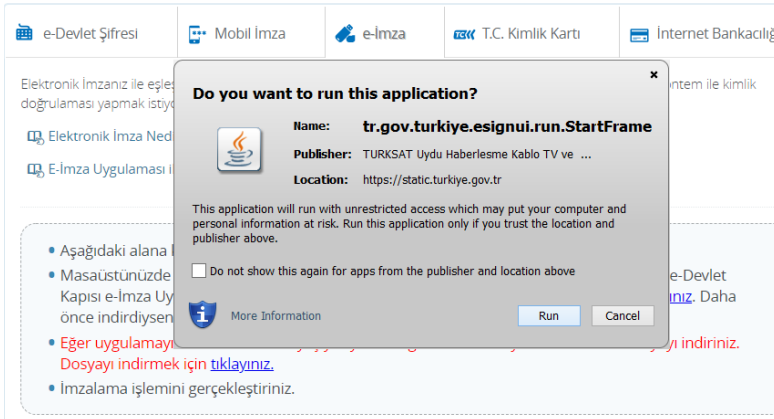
e-Devlet Şifresi | Mobil İmza | e-İmza | T.C. Kimlik Kartı | İnternet Bankacılığ

Elektronik İmzanız ile eşle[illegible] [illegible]ntem ile kimlik doğrulaması yapmak istiyo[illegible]

Elektronik İmza Ned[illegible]

E-İmza Uygulaması i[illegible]

• Aşağıdaki alana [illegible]
• Masaüstünüzde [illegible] e-Devlet Kapısı e-İmza Uy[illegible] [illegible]ınız. Daha önce indirdiysen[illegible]
• Eğer uygulamayı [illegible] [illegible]yı indiriniz. Dosyayı indirmek için tıklayınız.
• İmzalama işlemini gerçekleştiriniz.

×

Do you want to run this application?

Name: tr.gov.turkiye.esignui.run.StartFrame
Publisher: TURKSAT Uydu Haberlesme Kablo TV ve ...
Location: https://static.turkiye.gov.tr

This application will run with unrestricted access which may put your computer and personal information at risk. Run this application only if you trust the location and publisher above.

Do not show this again for apps from the publisher and location above

More Information

Run

Cancel